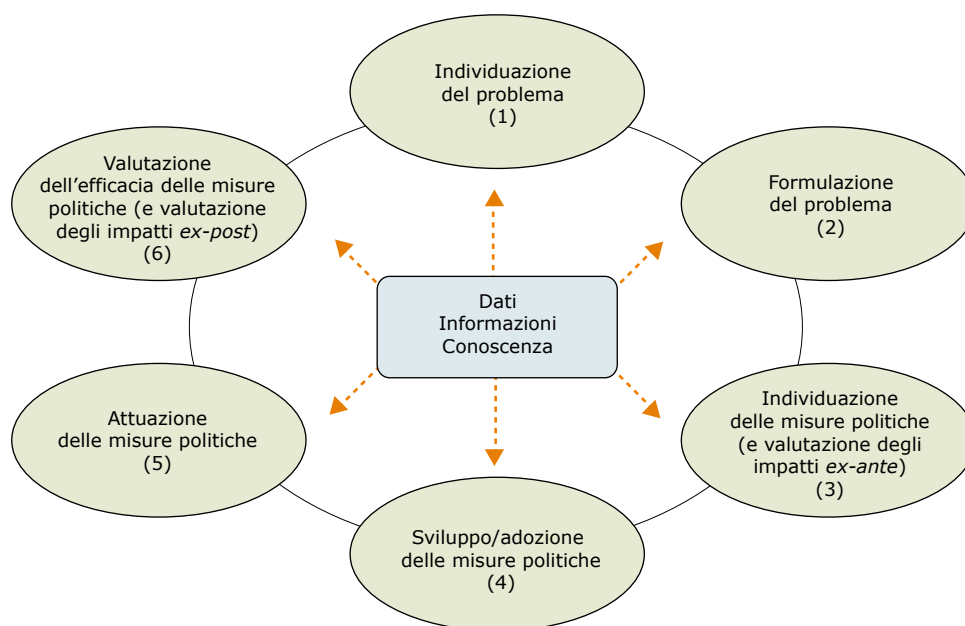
Individuazione del problema (1)

Formulazione del problema (2)

Individuazione delle misure politiche (e valutazione degli impatti ex-ante) (3)

Sviluppo/adozione delle misure politiche (4)

Attuazione delle misure politiche (5)

Valutazione dell’efficacia delle misure politiche (e valutazione degli impatti ex-post) (6)

Dati
Informazioni
Conoscenza